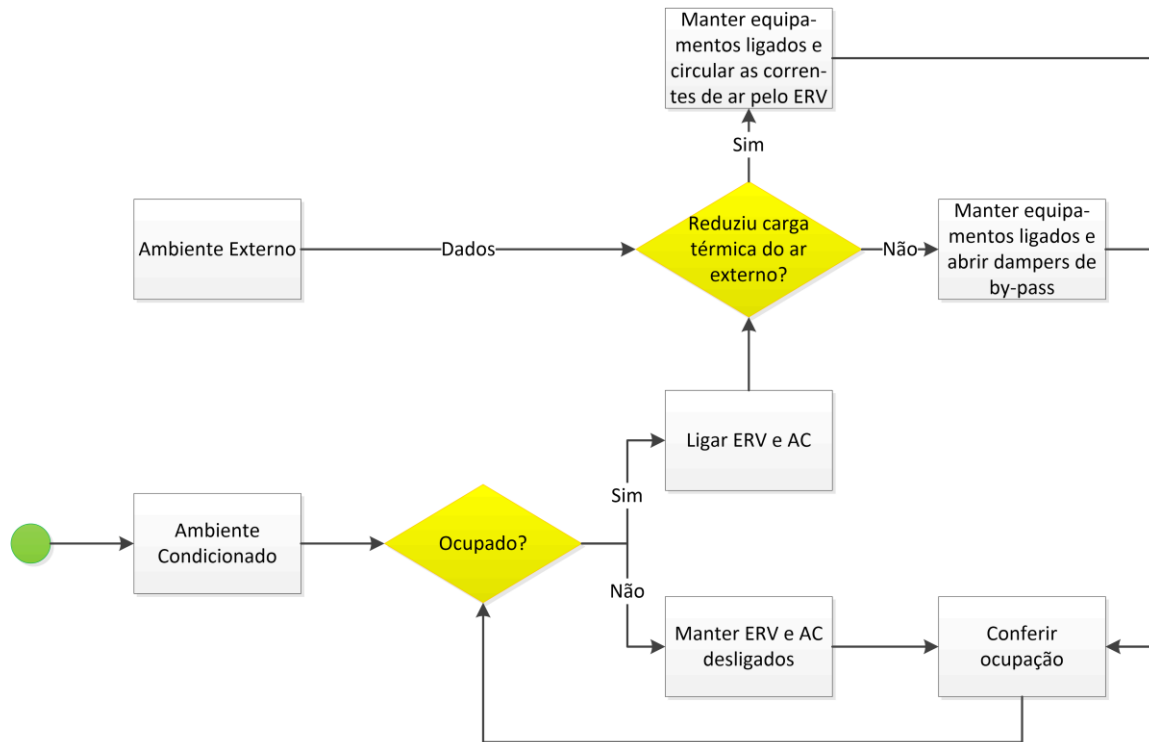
Manter equipamentos ligados e circular as correntes de ar pelo ERV

Sim

Ambiente Externo

Dados

Reduziu carga térmica do ar externo?

Não

Manter equipamentos ligados e abrir dampers de by-pass

Ligar ERV e AC

Sim

Ambiente Condicionado

Ocupado?

Não

Manter ERV e AC desligados

Conferir ocupação